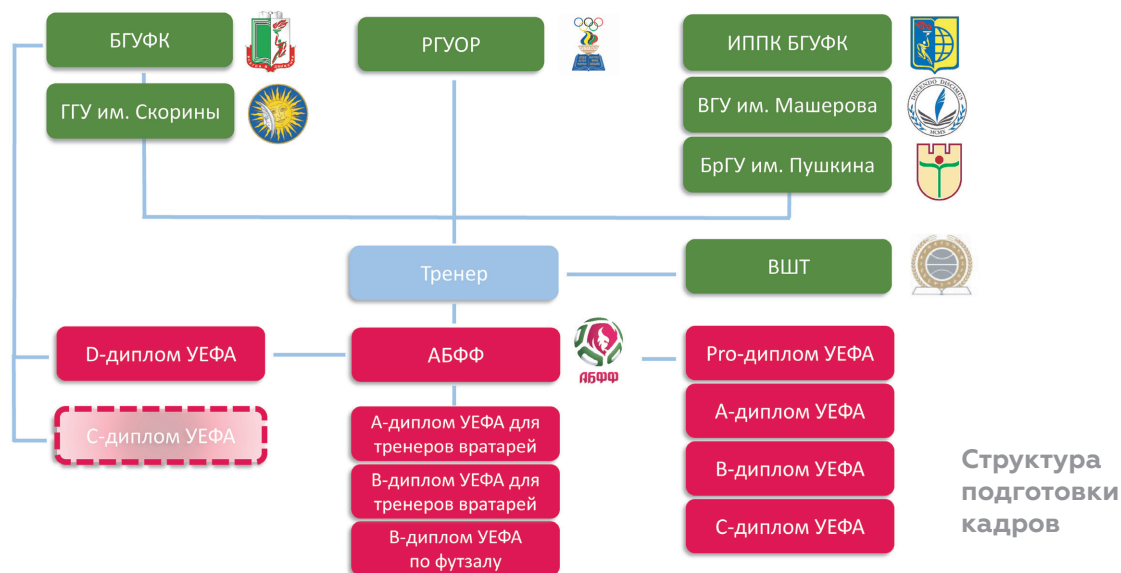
БГУФК

ГГУ им. Скорины

РГУОР

ИППК БГУФК

ВГУ им. Машерова

БрГУ им. Пушкина

Тренер

ВШТ

D-диплом УЕФА

C-диплом УЕФА

АБФФ

АБФФ

A-диплом УЕФА для тренеров вратарей

B-диплом УЕФА для тренеров вратарей

B-диплом УЕФА по футзалу

Pro-диплом УЕФА

A-диплом УЕФА

B-диплом УЕФА

C-диплом УЕФА

Структура подготовки кадров